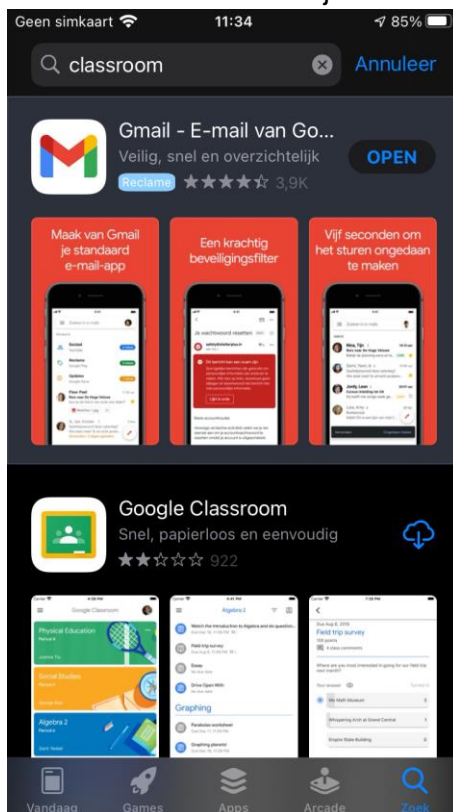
Geen simkaart 11:34 85%

classroom Annuleer

Gmail - E-mail van Go...
Veilig, snel en overzichtelijk
Reclame ★★★★☆ 3,9K
OPEN

Maak van Gmail je standaard e-mail-app

Een krachtig beveiligingsfilter

Vijf seconden om het sturen ongedaan te maken

Google Classroom
Snel, papierloos en eenvoudig
★★☆☆☆ 922

Google Classroom
Physical Education
Social Studies
Algebra 2

Algebra 2
Graphing

Field trip survey

Vandaag Games Apps Arcade Zoek